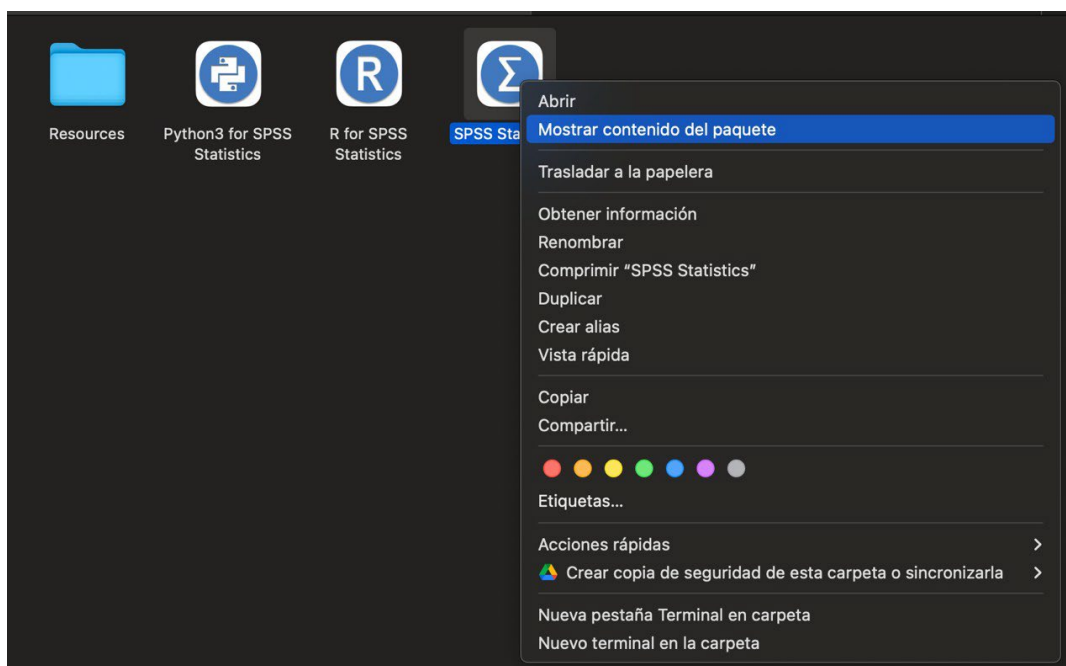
Resources

Python3 for SPSS Statistics

R for SPSS Statistics

SPSS Sta

Abrir
Mostrar contenido del paquete

Trasladar a la papelera

Obtener información
Renombrar
Comprimir "SPSS Statistics"
Duplicar
Crear alias
Vista rápida

Copiar
Compartir...

Etiquetas...

Acciones rápidas
Crear copia de seguridad de esta carpeta o sincronizarla

Nueva pestaña Terminal en carpeta
Nuevo terminal en la carpeta